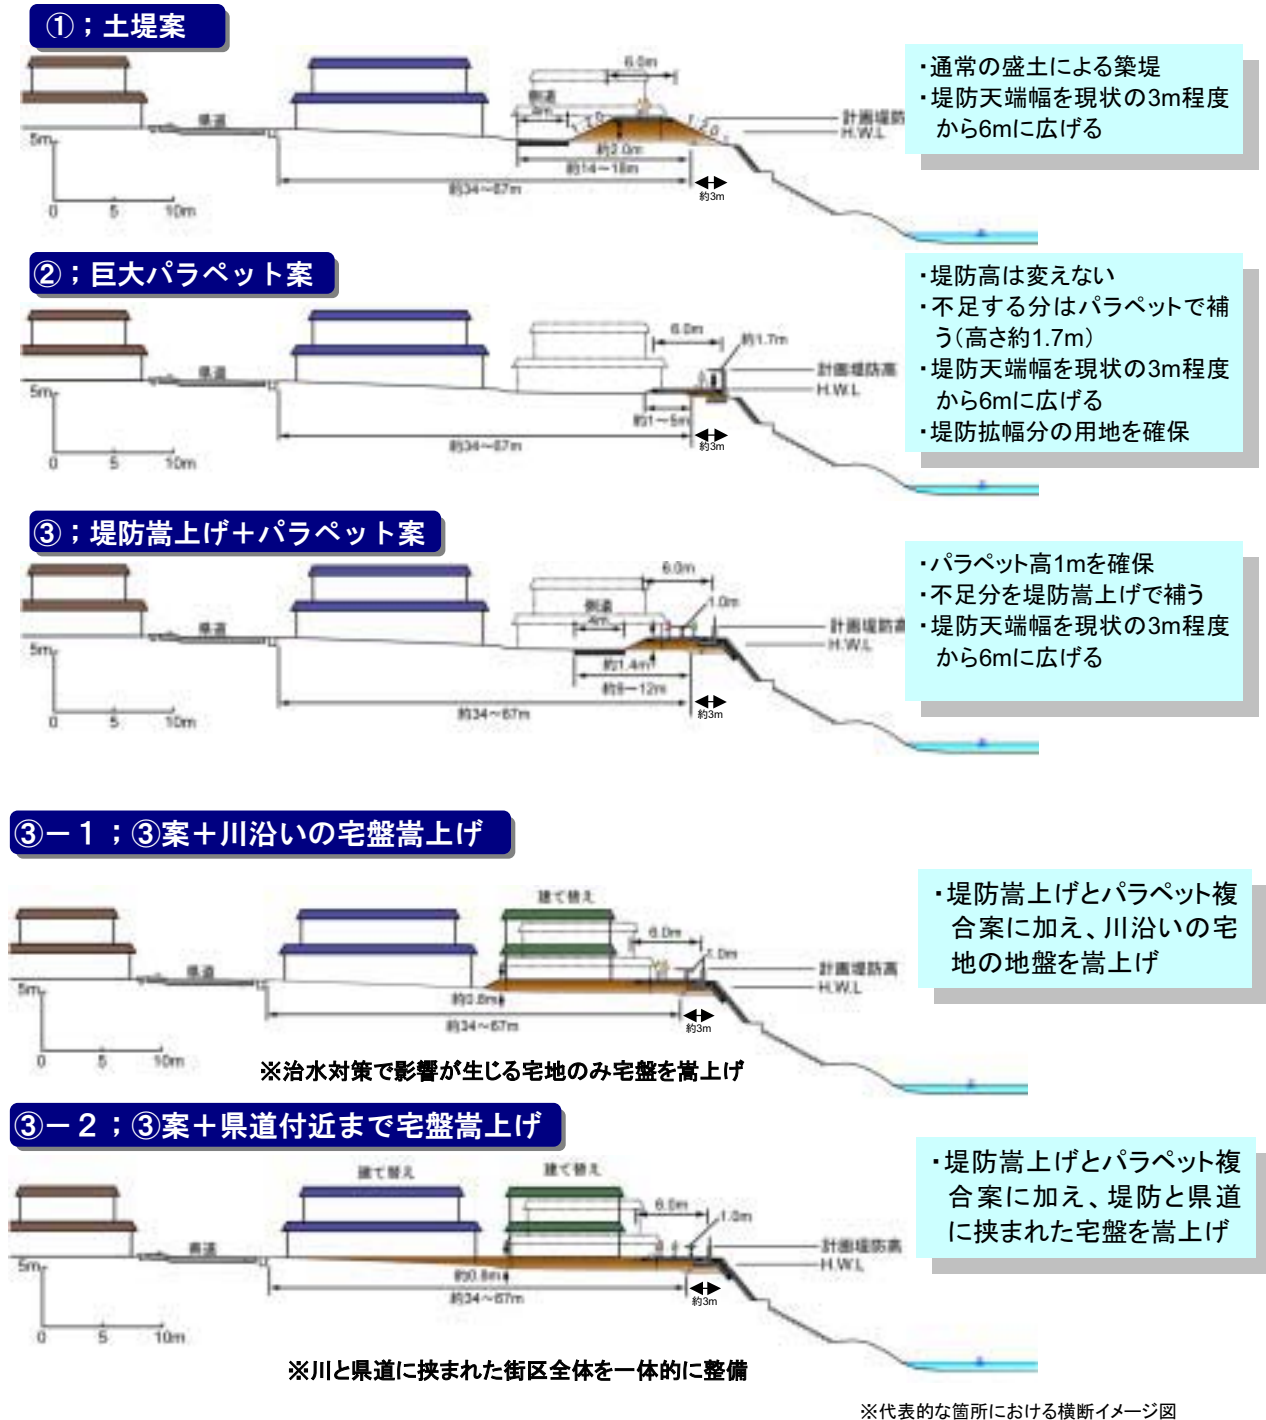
①；土堤案

県道
側道
3m
6.0m
1:2.0
1:2.0
計画堤防
H.W.L
約2.0m
約14～18m
約34～67m
約3m
5m
0
5
10m

・通常の盛土による築堤
・堤防天端幅を現状の3m程度から6mに広げる

②；巨大パラペット案

県道
6.0m
約1.7m
計画堤防高
H.W.L
約1～5m
約34～67m
約3m
5m
0
5
10m

・堤防高は変えない
・不足する分はパラペットで補う（高さ約1.7m）
・堤防天端幅を現状の3m程度から6mに広げる
・堤防拡幅分の用地を確保

③；堤防嵩上げ＋パラペット案

県道
側道
4m
6.0m
1.0m
計画堤防高
H.W.L
約1.4m
約8～12m
約34～67m
約3m
5m
0
5
10m

・パラペット高1mを確保
・不足分を堤防嵩上げで補う
・堤防天端幅を現状の3m程度から6mに広げる

③－１；③案＋川沿いの宅盤嵩上げ

建て替え
県道
6.0m
1.0m
計画堤防高
H.W.L
約0.8m
約34～67m
約3m
5m
0
5
10m

・堤防嵩上げとパラペット複合案に加え、川沿いの宅地の地盤を嵩上げ

※治水対策で影響が生じる宅地のみ宅盤を嵩上げ

③－２；③案＋県道付近まで宅盤嵩上げ

建て替え
建て替え
県道
6.0m
1.0m
計画堤防高
H.W.L
約0.8m
約34～67m
約3m
5m
0
5
10m

・堤防嵩上げとパラペット複合案に加え、堤防と県道に挟まれた宅盤を嵩上げ

※川と県道に挟まれた街区全体を一体的に整備

※代表的な箇所における横断イメージ図